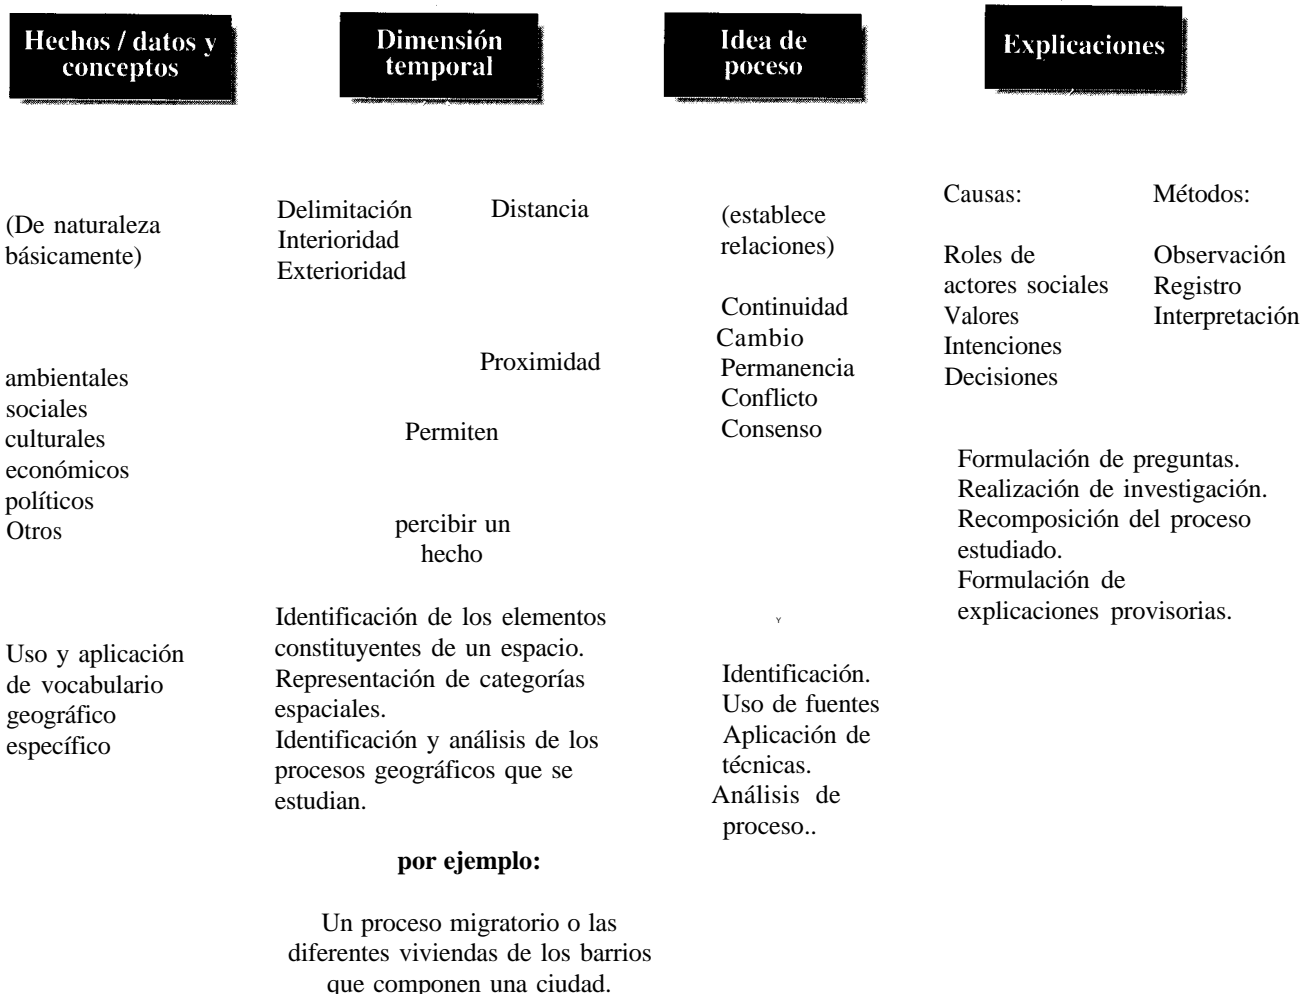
Hechos / datos y conceptos

(De naturaleza básicamente)

ambientales
sociales
culturales
económicos
políticos
Otros

Uso y aplicación de vocabulario geográfico específico

Dimensión temporal

Delimitación
Interioridad
Exterioridad

Distancia

Proximidad

Permiten

percibir un hecho

Identificación de los elementos constituyentes de un espacio.
Representación de categorías espaciales.
Identificación y análisis de los procesos geográficos que se estudian.

por ejemplo:

Un proceso migratorio o las diferentes viviendas de los barrios que componen una ciudad.

Idea de proceso

(establece relaciones)

Continuidad
Cambio
Permanencia
Conflicto
Consenso

Identificación.
Uso de fuentes
Aplicación de técnicas.
Análisis de proceso..

Explicaciones

Causas:

Roles de actores sociales
Valores
Intenciones
Decisiones

Métodos:

Observación
Registro
Interpretación

Formulación de preguntas.
Realización de investigación.
Recomposición del proceso estudiado.
Formulación de explicaciones provisorias.